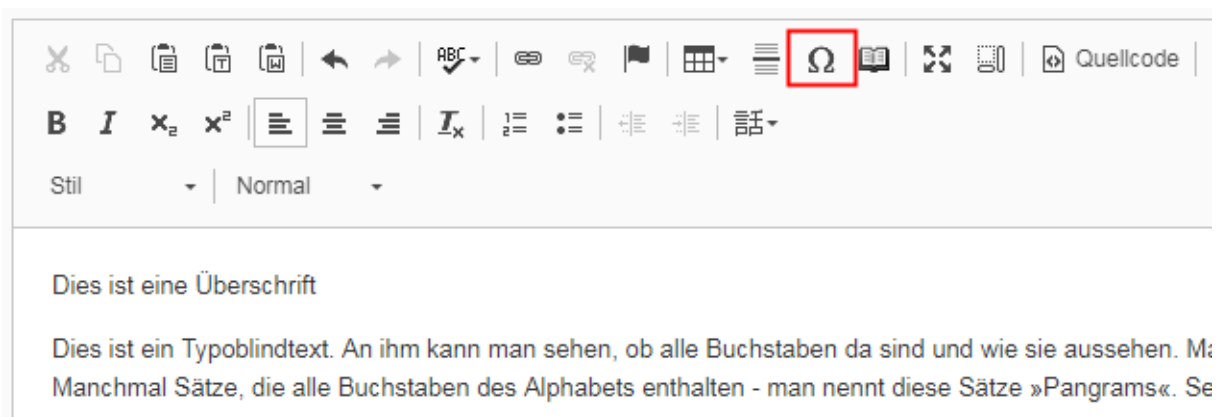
Quellcode

B I $x_2$ $x^2$

Stil Normal

Dies ist eine Überschrift

Dies ist ein Typoblindtext. An ihm kann man sehen, ob alle Buchstaben da sind und wie sie aussehen. Ma Manchmal Sätze, die alle Buchstaben des Alphabets enthalten - man nennt diese Sätze »Pangrams«. Se